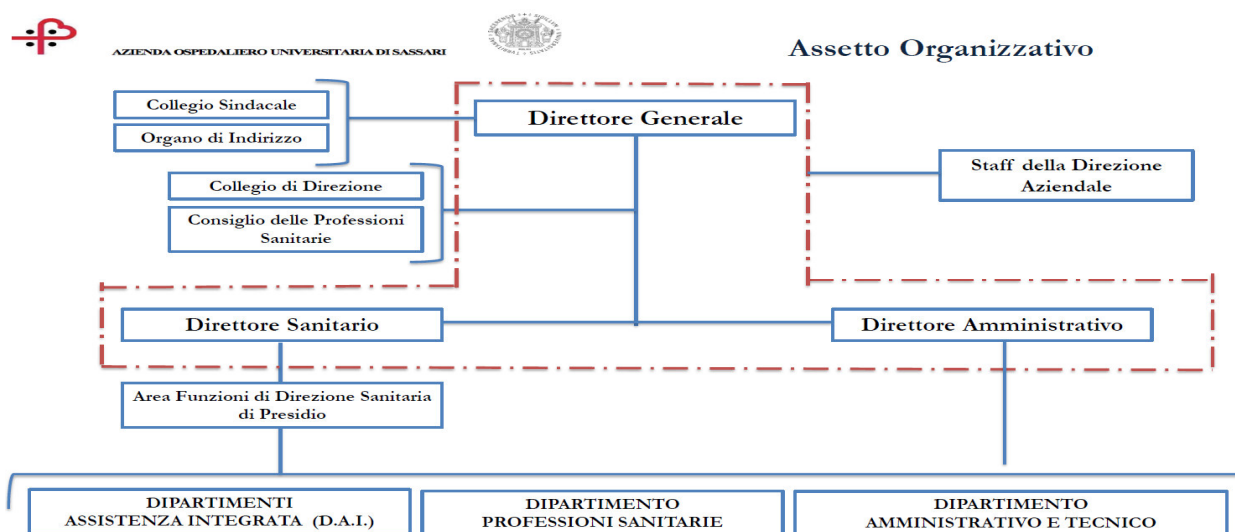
AZIENDA OSPEDALIERO UNIVERSITARIA DI SASSARI

Assetto Organizzativo

Collegio Sindacale

Organo di Indirizzo

Direttore Generale

Collegio di Direzione

Consiglio delle Professioni Sanitarie

Staff della Direzione Aziendale

Direttore Sanitario

Direttore Amministrativo

Area Funzioni di Direzione Sanitaria di Presidio

DIPARTIMENTI ASSISTENZA INTEGRATA (D.A.I.)

DIPARTIMENTO PROFESSIONI SANITARIE

DIPARTIMENTO AMMINISTRATIVO E TECNICO